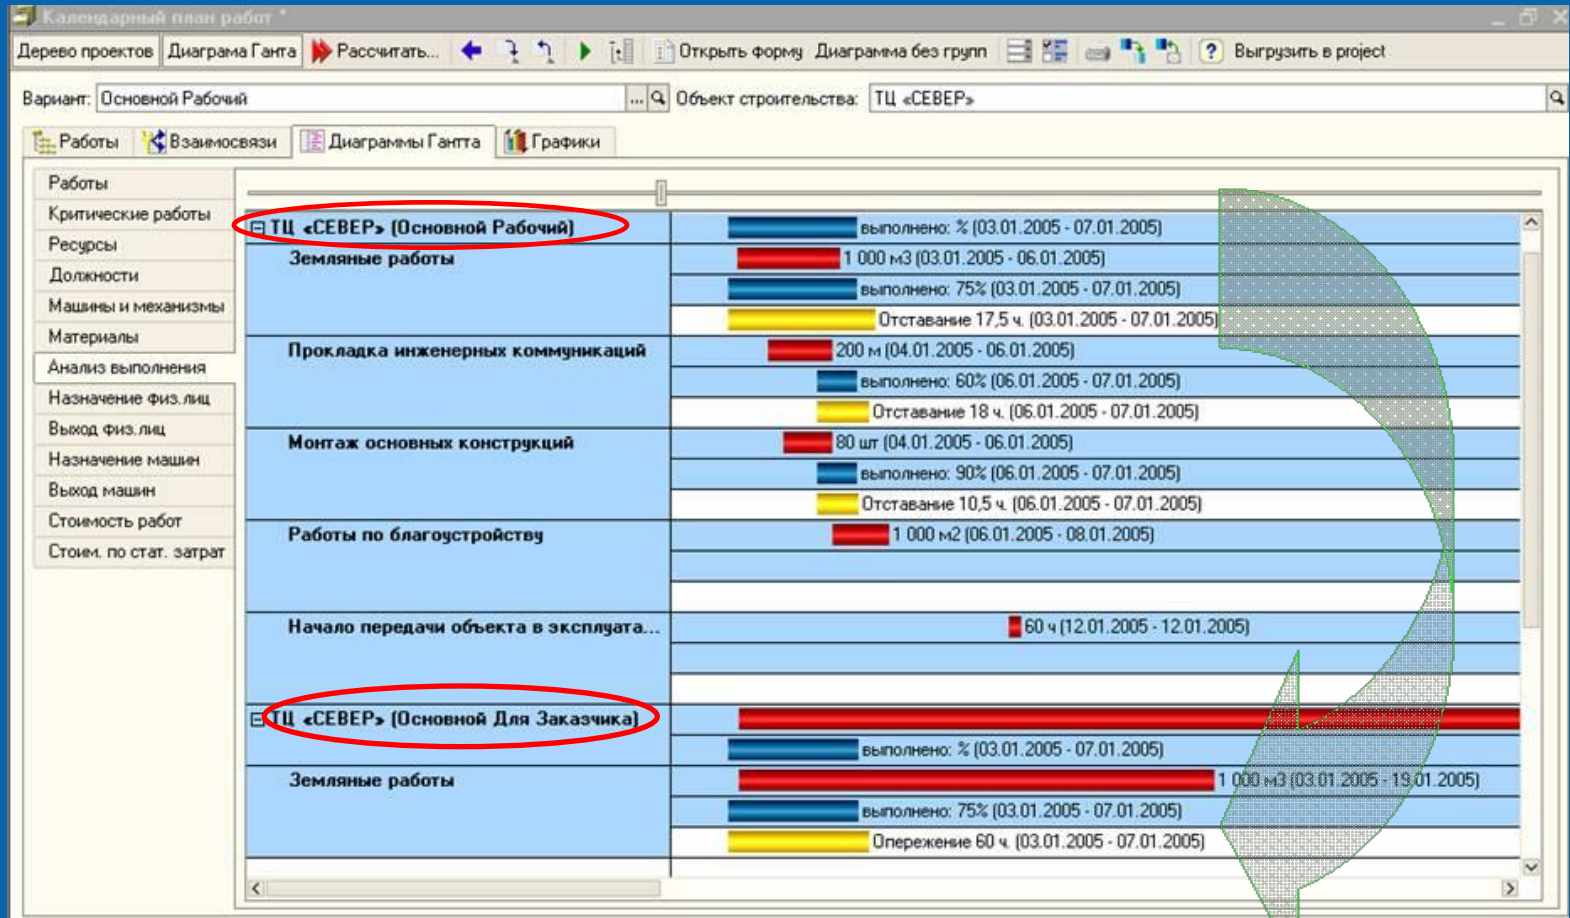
Календарный план работ *

Дерево проектов | Диаграма Ганта | Рассчитать... | Открыть форму | Диаграмма без групп | Выгрузить в project

Вариант: Основной Рабочий ... Объект строительства: ТЦ «СЕВЕР»

Работы | Взаимосвязи | Диаграммы Ганта | Графики

Работы
Критические работы
Ресурсы
Должности
Машины и механизмы
Материалы
Анализ выполнения
Назначение физ.лиц
Выход физ.лиц
Назначение машин
Выход машин
Стоимость работ
Стоим. по стат. затрат

ТЦ «СЕВЕР» (Основной Рабочий)
выполнено: % (03.01.2005 - 07.01.2005)
Земляные работы
1 000 м3 (03.01.2005 - 06.01.2005)
выполнено: 75% (03.01.2005 - 07.01.2005)
Отставание 17,5 ч. (03.01.2005 - 07.01.2005)
Прокладка инженерных коммуникаций
200 м (04.01.2005 - 06.01.2005)
выполнено: 60% (06.01.2005 - 07.01.2005)
Отставание 18 ч. (06.01.2005 - 07.01.2005)
Монтаж основных конструкций
80 шт (04.01.2005 - 06.01.2005)
выполнено: 90% (06.01.2005 - 07.01.2005)
Отставание 10,5 ч. (06.01.2005 - 07.01.2005)
Работы по благоустройству
1 000 м2 (06.01.2005 - 08.01.2005)
Начало передачи объекта в эксплуата...
60 ч (12.01.2005 - 12.01.2005)
ТЦ «СЕВЕР» (Основной Для Заказчика)
выполнено: % (03.01.2005 - 07.01.2005)
Земляные работы
1 000 м3 (03.01.2005 - 19.01.2005)
выполнено: 75% (03.01.2005 - 07.01.2005)
Опережение 60 ч. (03.01.2005 - 07.01.2005)